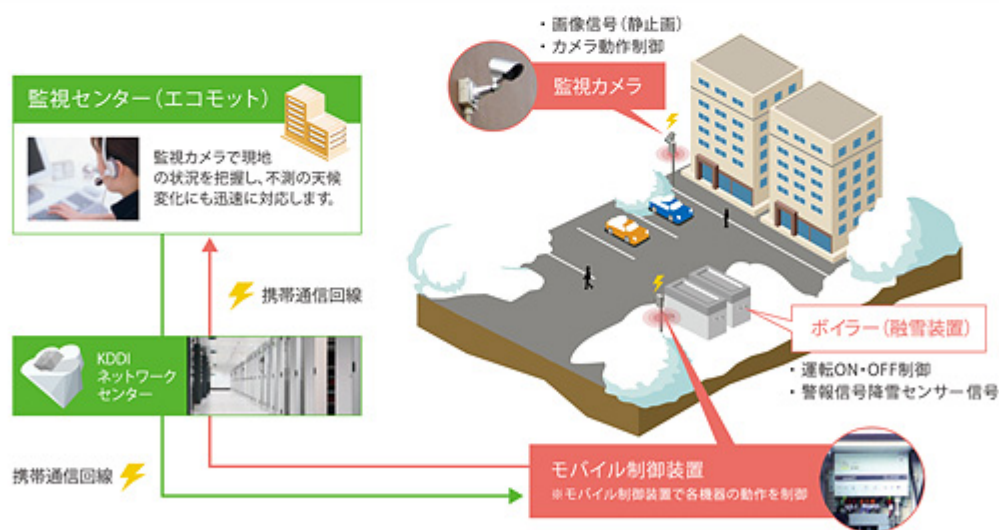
・画像信号（静止画）
・カメラ動作制御

監視カメラ

監視センター（エコモット）

監視カメラで現地の状況を把握し、不測の天候変化にも迅速に対応します。

携帯通信回線

KDDI
ネットワーク
センター

ボイラー（融雪装置）

・運転ON・OFF制御
・警報信号降雪センサー信号

携帯通信回線

モバイル制御装置
※モバイル制御装置で各機器の動作を制御